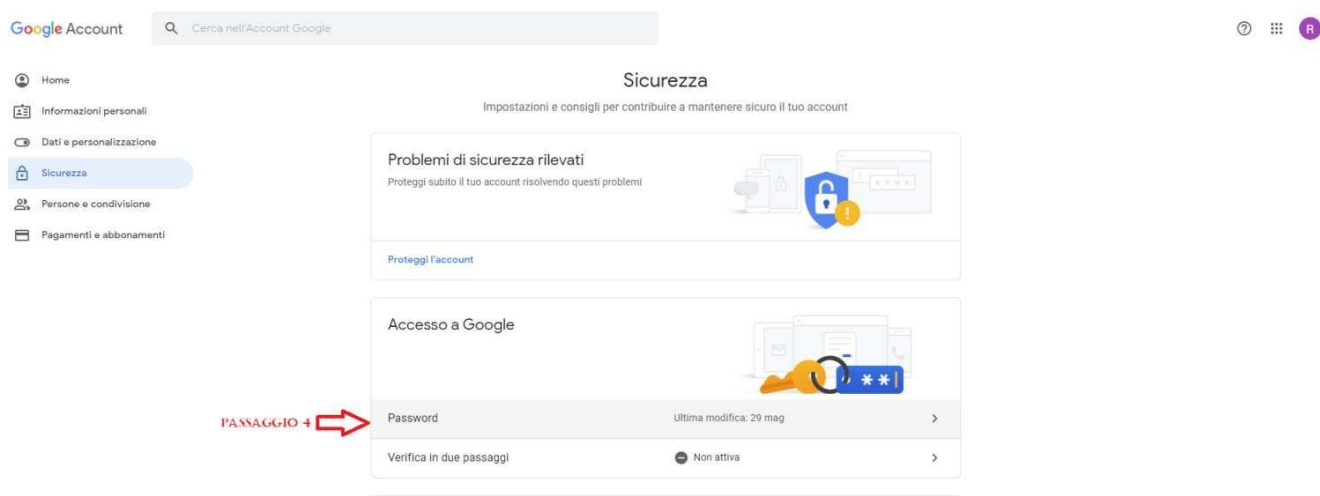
Google Account

Cerca nell'Account Google

R

Home

Informazioni personali

Dati e personalizzazione

Sicurezza

Persone e condivisione

Pagamenti e abbonamenti

Sicurezza

Impostazioni e consigli per contribuire a mantenere sicuro il tuo account

Problemi di sicurezza rilevati

Proteggi subito il tuo account risolvendo questi problemi

Proteggi l'account

Accesso a Google

PASSAGGIO 4

Password

Ultima modifica: 29 mag

Verifica in due passaggi

Non attiva